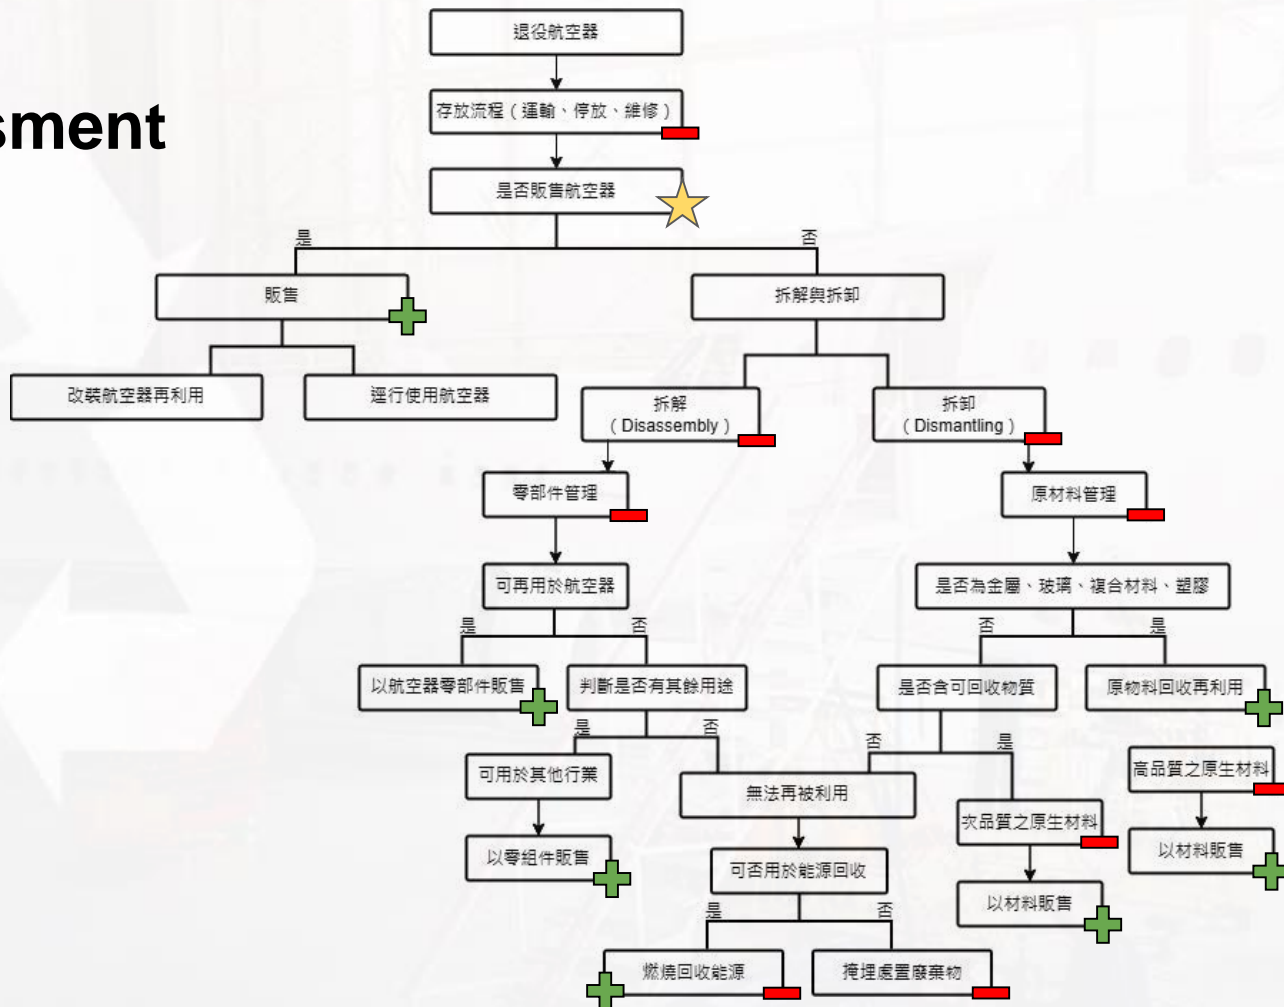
sment

退役航空器

存放流程（運輸、停放、維修）

是否販售航空器

是

否

販售

拆解與拆卸

改裝航空器再利用

運行使用航空器

拆解
（Disassembly）

拆卸
（Dismantling）

零部件管理

原材料管理

可再用於航空器

是否為金屬、玻璃、複合材料、塑膠

是

否

否

是

以航空器零部件販售

判斷是否有其餘用途

是否含可回收物質

原物料回收再利用

是

否

否

是

可用於其他行業

無法再被利用

高品質之原生材料

次品質之原生材料

以零組件販售

可否用於能源回收

以材料販售

以材料販售

是

否

燃燒回收能源

掩埋處置廢棄物